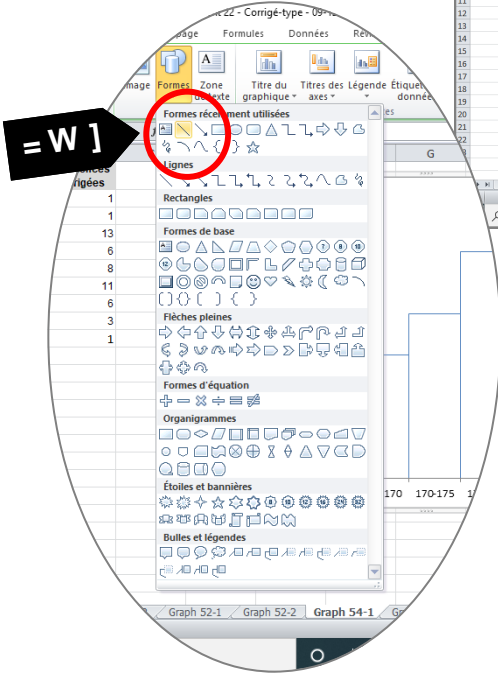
= W ]

nt 22 - Corrigé-type - 09-

page Formules Données Révi

mage Formes Zone de texte Titre du graphique Titres des axes Légende Étiquet donnée

Formes récemment utilisées

Lignes

Rectangles

Formes de base

Flèches pleines

Formes d'équation

Organigrammes

Étoiles et bannières

Bulles et légendes

ices rigées

1
1
13
6
8
11
6
3
1

G

170 170-175

Graph 52-1 Graph 52-2 Graph 54-1 G

12
13
14
15
16
17
18
19
20
21
22